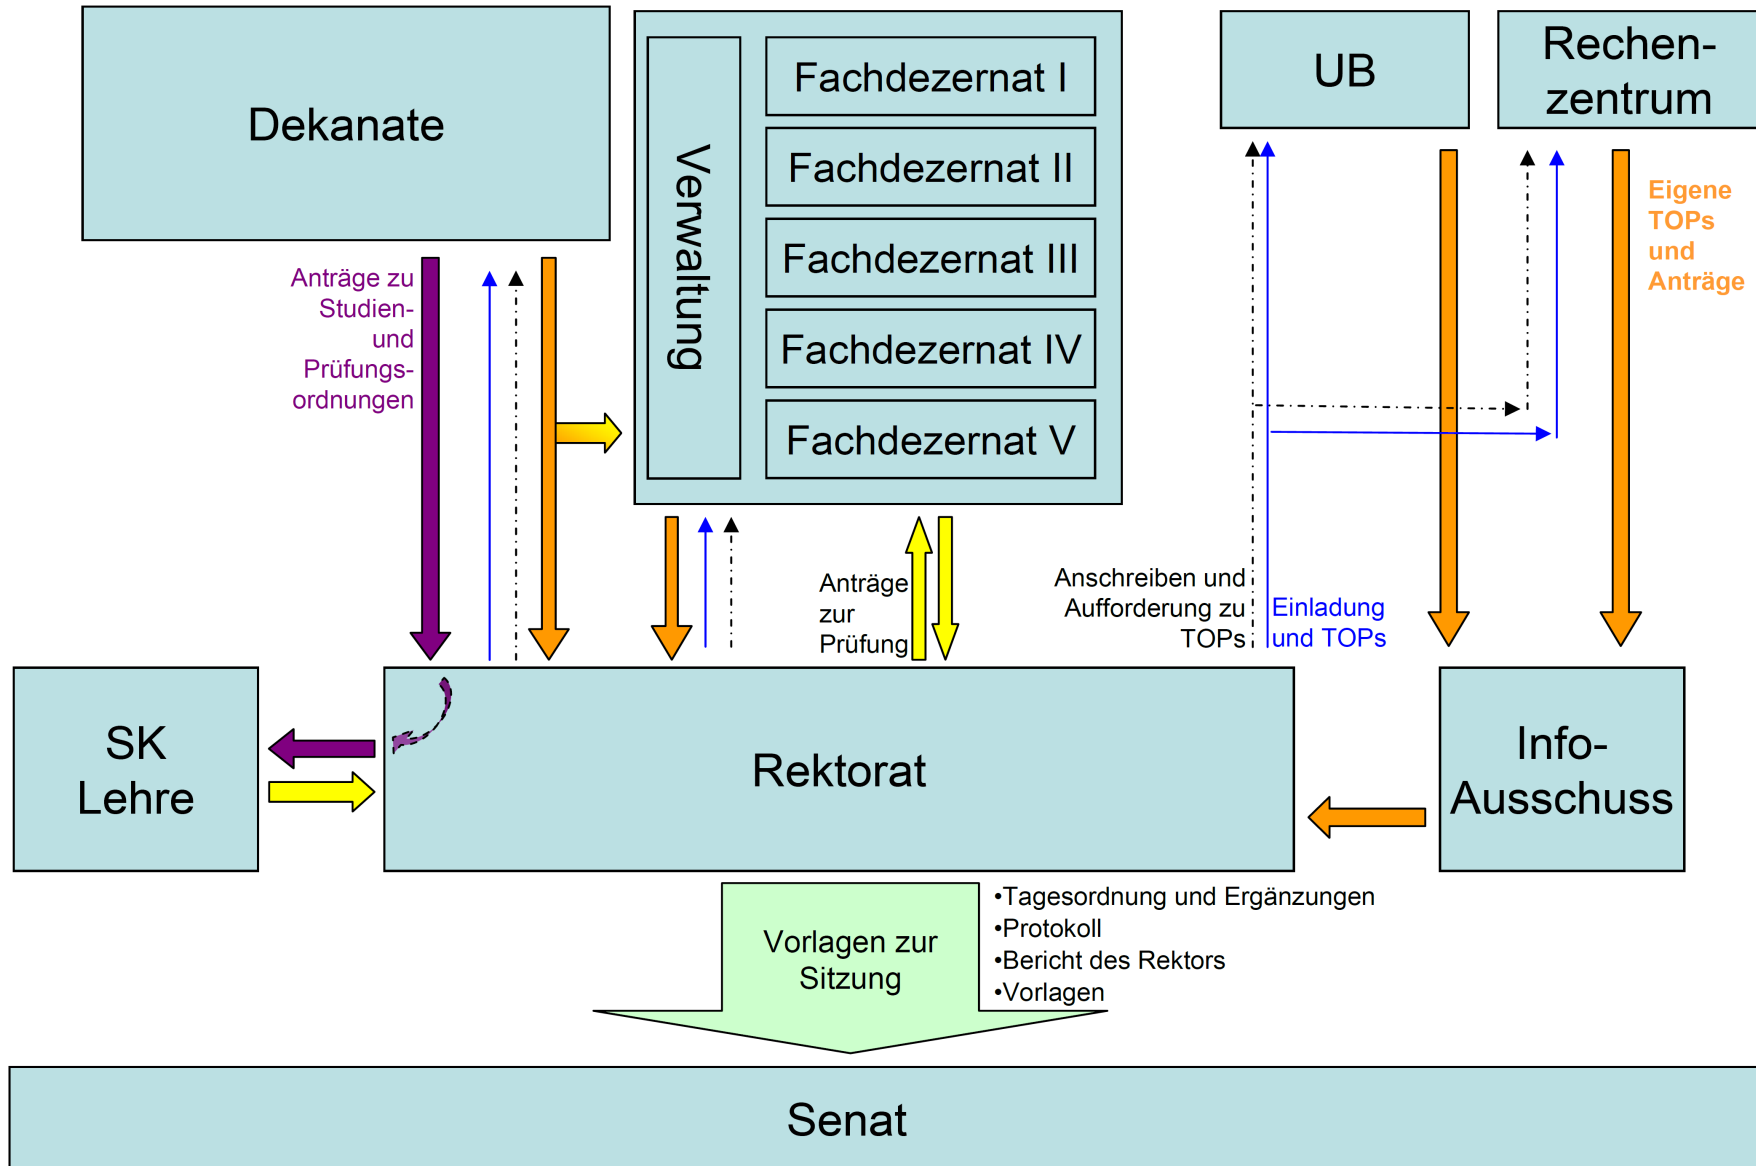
Dekanate

Verwaltung

Fachdezernat I

Fachdezernat II

Fachdezernat III

Fachdezernat IV

Fachdezernat V

UB

Rechenzentrum

Eigene TOPs und Anträge

Anträge zu Studien- und Prüfungsordnungen

Anträge zur Prüfung

Anschreiben und Aufforderung zu TOPs

Einladung und TOPs

SK Lehre

Rektorat

Info-Ausschuss

Vorlagen zur Sitzung

•Tagesordnung und Ergänzungen
•Protokoll
•Bericht des Rektors
•Vorlagen

Senat